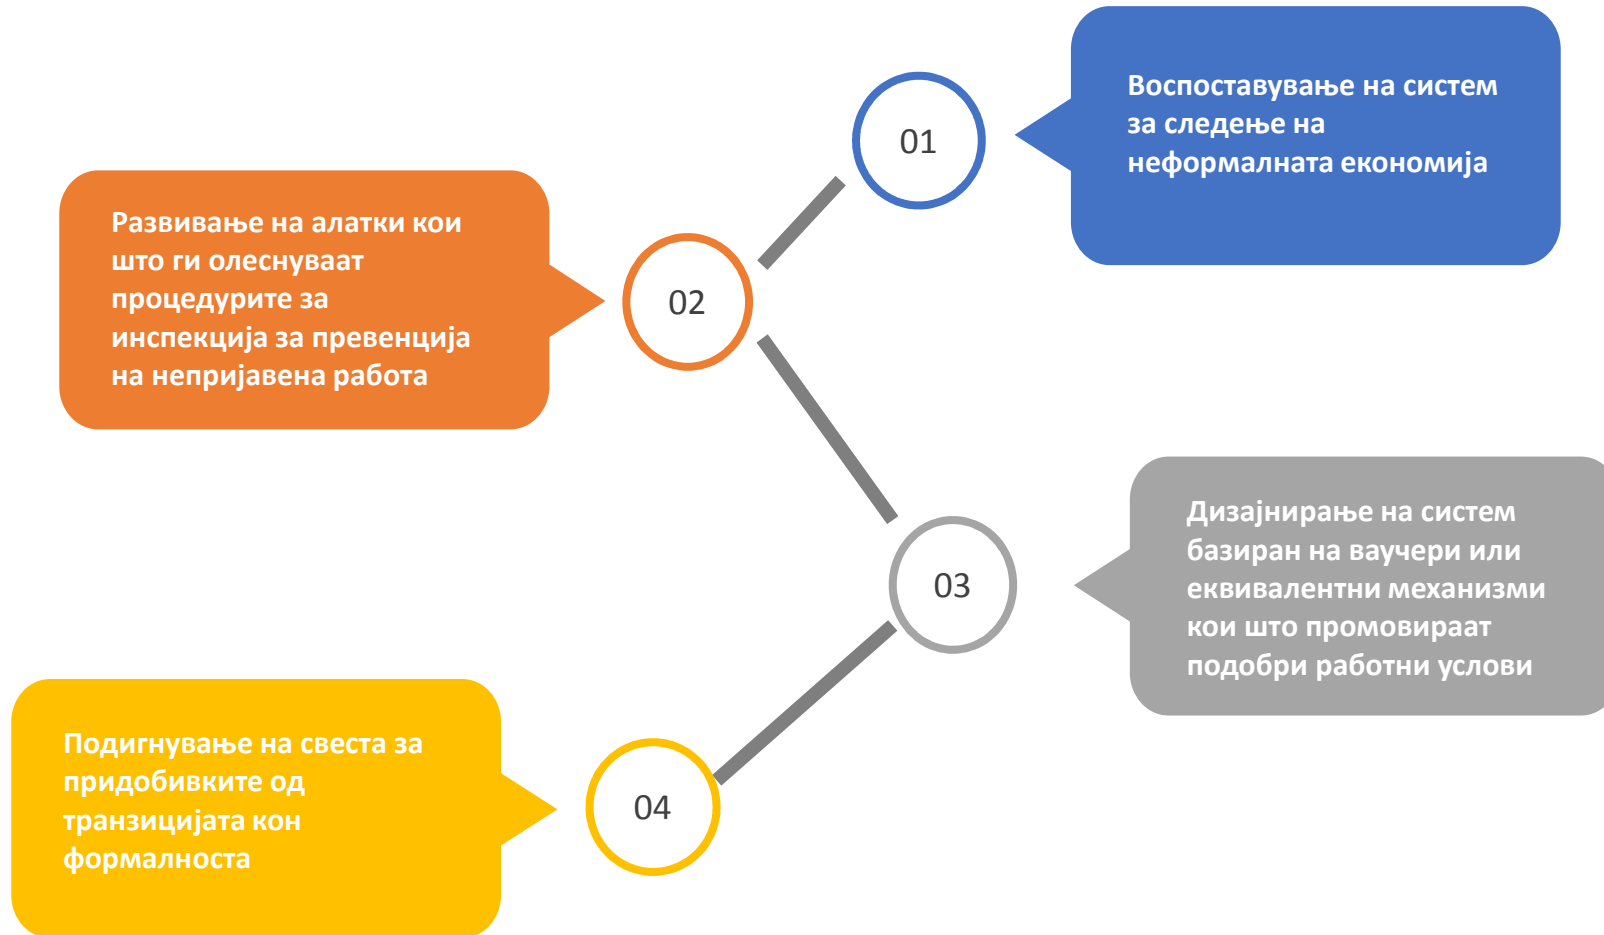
01

Воспоставување на систем за следење на неформалната економија

02

Развивање на алатки кои што ги олеснуваат процедурите за инспекција за превенција на непријавена работа

03

Дизајнирање на систем базиран на ваучери или еквивалентни механизми кои што промовираат подобри работни услови

04

Подигнување на свеста за придобивките од транзицијата кон формалноста